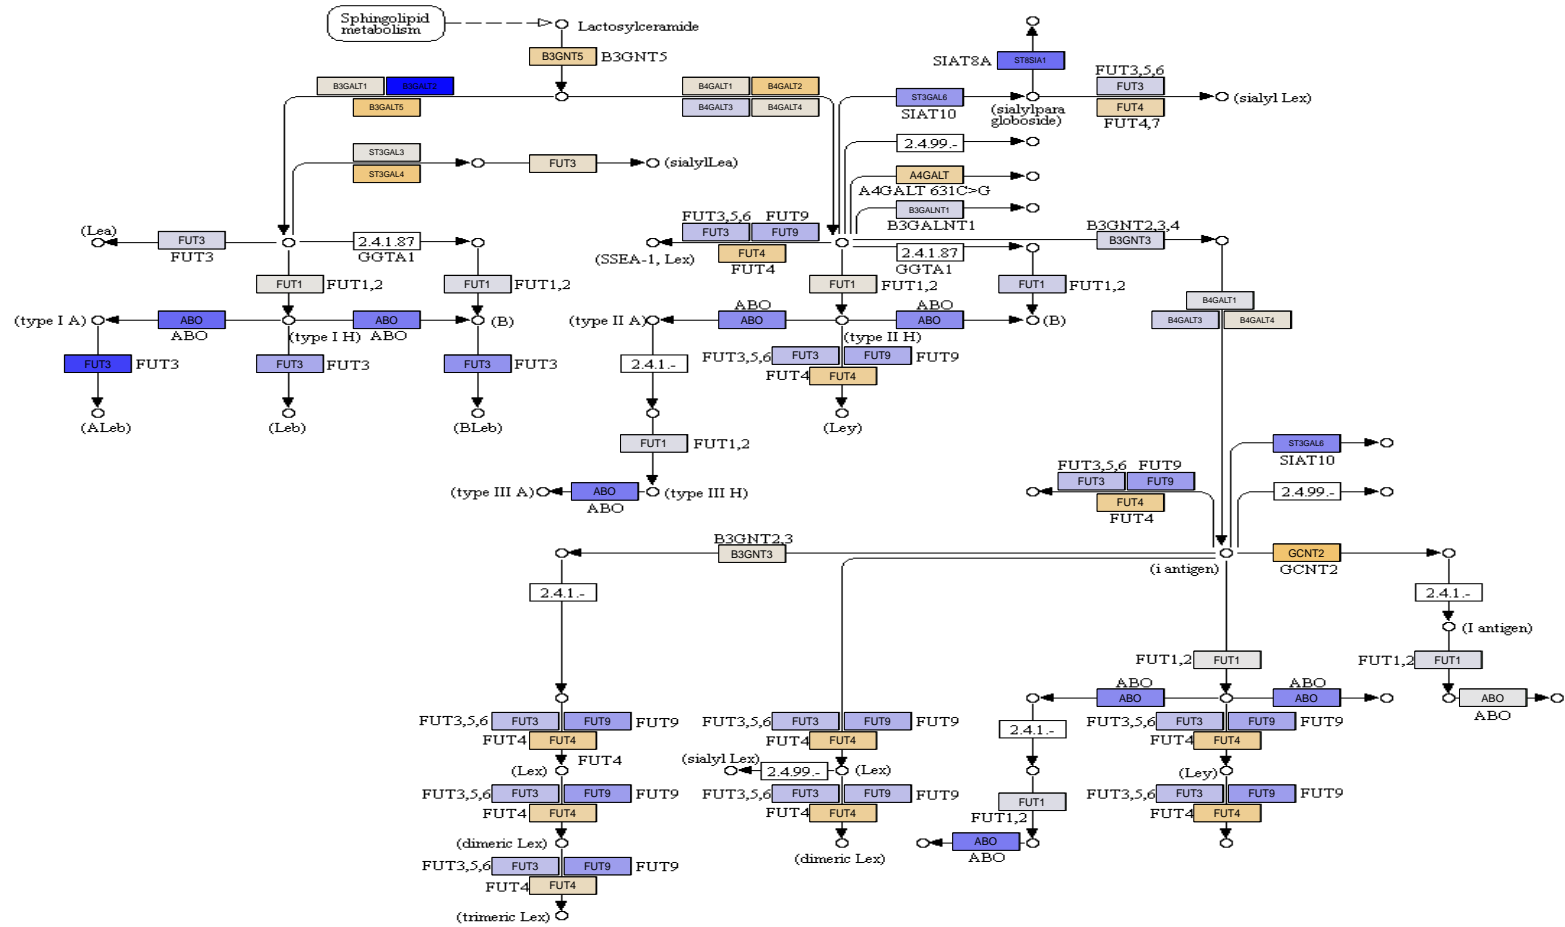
Sphingolipid metabolism

Lactosylceramide

B3GNT5 B3GNT5

B3GALT1 B3GALT2 B3GALT5

B4GALT1 B4GALT2 B4GALT3 B4GALT4

SIAT8A ST8SIA1

FUT3,5,6 FUT3 FUT4 FUT4,7

(sialyl Lex)

ST3GAL6 SIAT10

(sialylpara globoside)

ST3GAL3 ST3GAL4 FUT3 (sialylLea)

2.4.99.-

A4GALT A4GALT 631C>G

B3GALNT1 B3GALNT1

(Lea) FUT3 FUT3

2.4.1.87 GGTA1

FUT3,5,6 FUT9 FUT3 FUT9 FUT4 FUT4

(SSEA-1, Lex)

2.4.1.87 GGTA1

B3GNT2,3,4 B3GNT3

FUT1 FUT1,2

FUT1 FUT1,2

FUT1 FUT1,2

FUT1 FUT1,2

B4GALT1 B4GALT3 B4GALT4

(type I A) ABO ABO

ABO (type I H) ABO

(B)

(type II A) ABO ABO

(type II H) ABO ABO (B)

FUT3 FUT3

FUT3 FUT3

FUT3 FUT3

2.4.1.-

FUT3,5,6 FUT3 FUT9 FUT9 FUT4 FUT4

(ALeb) (Leb) (BLeb)

(Ley)

FUT1 FUT1,2

ST3GAL6 SIAT10

(type III A) ABO ABO (type III H)

FUT3,5,6 FUT9 FUT3 FUT9 FUT4 FUT4

2.4.99.-

B3GNT2,3 B3GNT3

(i antigen)

GCNT2 GCNT2

2.4.1.-

2.4.1.-

(I antigen)

FUT1,2 FUT1

FUT1,2 FUT1

ABO ABO ABO ABO

ABO ABO

FUT3,5,6 FUT3 FUT9 FUT9 FUT4 FUT4 FUT4

FUT3,5,6 FUT3 FUT9 FUT9 FUT4 FUT4

2.4.1.-

FUT3,5,6 FUT3 FUT9 FUT9 FUT4 FUT4

(Lex)

(sialyl Lex) 2.4.99.- (Lex)

(Ley)

FUT3,5,6 FUT3 FUT9 FUT9 FUT4 FUT4

FUT3,5,6 FUT3 FUT9 FUT9 FUT4 FUT4

FUT3,5,6 FUT3 FUT9 FUT9 FUT4 FUT4

FUT1 FUT1,2

(dimeric Lex)

ABO ABO

(dimeric Lex)

FUT3,5,6 FUT3 FUT9 FUT9 FUT4 FUT4

(trimeric Lex)